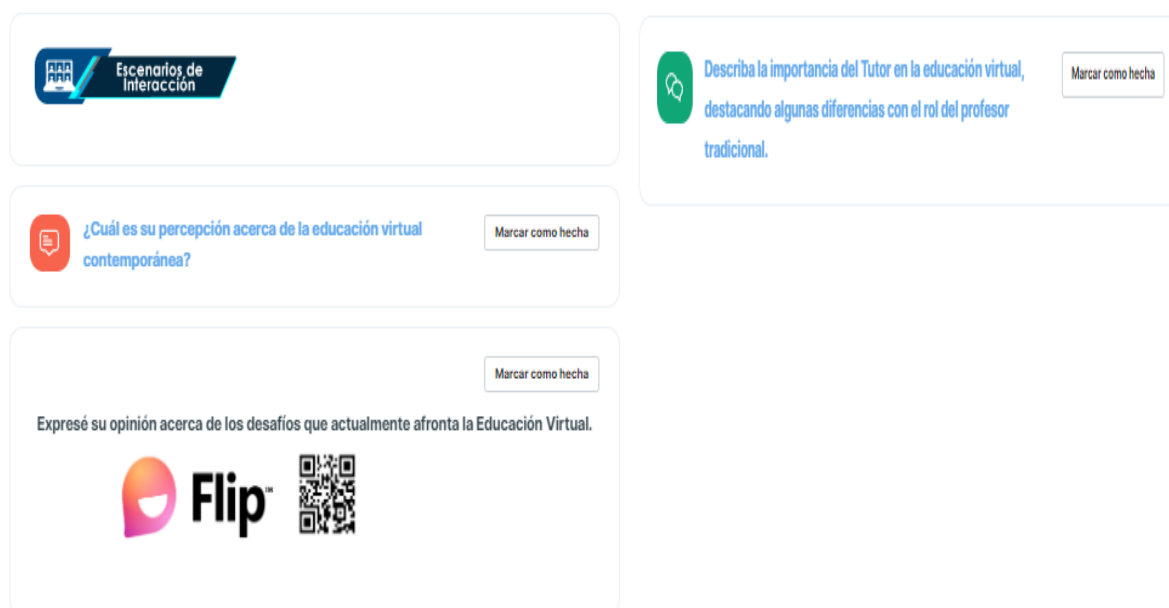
Escenarios de Interacción

¿Cuál es su percepción acerca de la educación virtual contemporánea?

Marcar como hecha

Marcar como hecha

Expresé su opinión acerca de los desafíos que actualmente afronta la Educación Virtual.

Flip™

Describa la importancia del Tutor en la educación virtual, destacando algunas diferencias con el rol del profesor tradicional.

Marcar como hecha